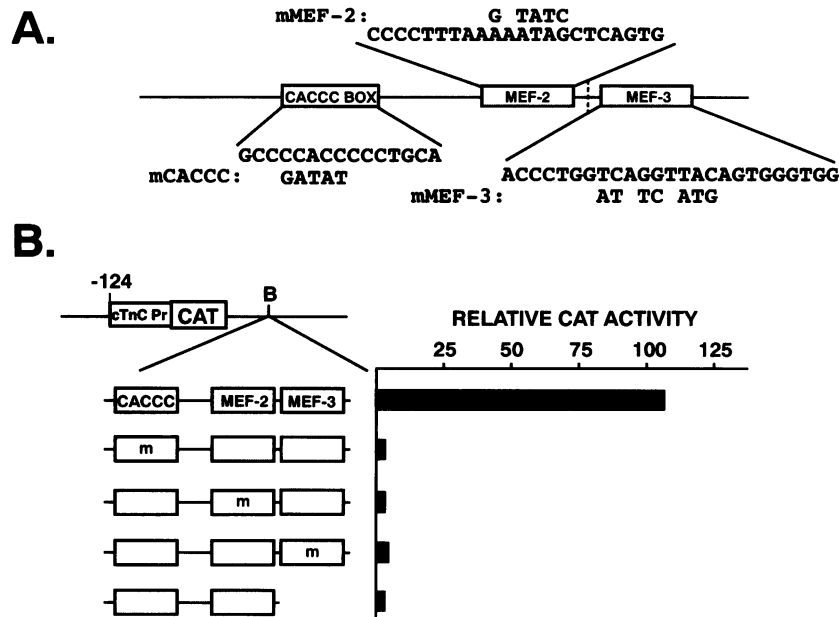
A.

mMEF-2: G TATC
CCCCTTTAAAAATAGCTCAGTG

CACCC BOX

MEF-2

MEF-3

GCCCCACCCCCTGCA
mCACCC: GATAT

ACCCTGGTCAGGTTACAGTGGGTGG
mMEF-3: AT TC ATG

B.

-124

cTnC Pr

CAT

B

RELATIVE CAT ACTIVITY

25 50 75 100 125

CACCC MEF-2 MEF-3

m

m

m